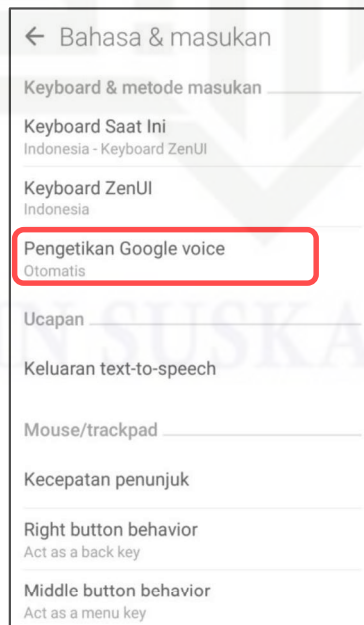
← Bahasa & masukan

Keyboard & metode masukan

Keyboard Saat Ini
Indonesia - Keyboard ZenUI

Keyboard ZenUI
Indonesia

Pengetikan Google voice
Otomatis

Ucapan

Keluaran text-to-speech

Mouse/trackpad

Kecepatan penunjuk

Right button behavior
Act as a back key

Middle button behavior
Act as a menu key